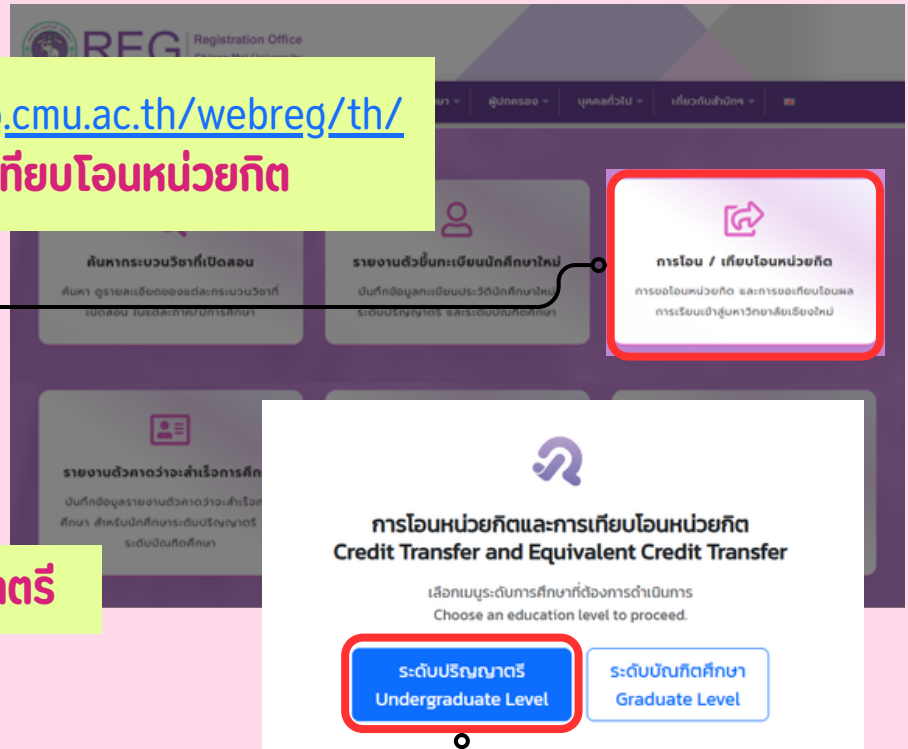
REG Registration Office
Chiang Mai University

.cmu.ac.th/webreg/th/
เทียบโอนหน่วยกิต

ผู้ปกครอง บุคคลทั่วไป เกี่ยวกับสำนักฯ

ค้นหากระบวนวิชาที่เปิดสอน
ค้นหา ดูรายละเอียดของแต่ละกระบวนวิชาที่เปิดสอน ในแต่ละภาค/ปีการศึกษา

รายงานตัวขึ้นทะเบียนนักศึกษาใหม่
บันทึกข้อมูลทะเบียนประวัตินักศึกษาใหม่ ระดับปริญญาตรี และระดับบัณฑิตศึกษา

การโอน / เทียบโอนหน่วยกิต
การขอโอนหน่วยกิต และการขอเทียบโอนผลการเรียนเข้าสู่มหาวิทยาลัยเชียงใหม่

รายงานตัวคาดว่าจะสำเร็จการศึก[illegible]
บันทึกข้อมูลรายงานตัวคาดว่าจะสำเร็จ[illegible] ศึกษา สำหรับนักศึกษาระดับปริญญาตรี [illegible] ระดับบัณฑิตศึกษา

ตรี

การโอนหน่วยกิตและการเทียบโอนหน่วยกิต
Credit Transfer and Equivalent Credit Transfer

เลือกเมนูระดับการศึกษาที่ต้องการดำเนินการ
Choose an education level to proceed.

ระดับปริญญาตรี
Undergraduate Level

ระดับบัณฑิตศึกษา
Graduate Level